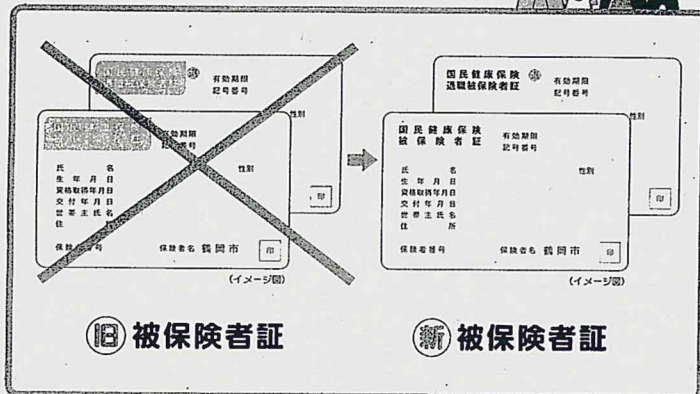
有効期限
記号番号

有効期限
記号番号

氏 名
性別
生 年 月 日
資格取得年月日
交 付 年 月 日
世 帯 主 氏 名
住 所

保険者番号
保険者名 鶴岡市
印

印

(イメージ図)

国民健康保険
退職被保険者証
有効期限
記号番号

国民健康保険
被保険者証
有効期限
記号番号

氏 名
性別
生 年 月 日
資格取得年月日
交 付 年 月 日
世 帯 主 氏 名
住 所

保険者番号
保険者名 鶴岡市
印

印

(イメージ図)

旧 被保険者証

新 被保険者証